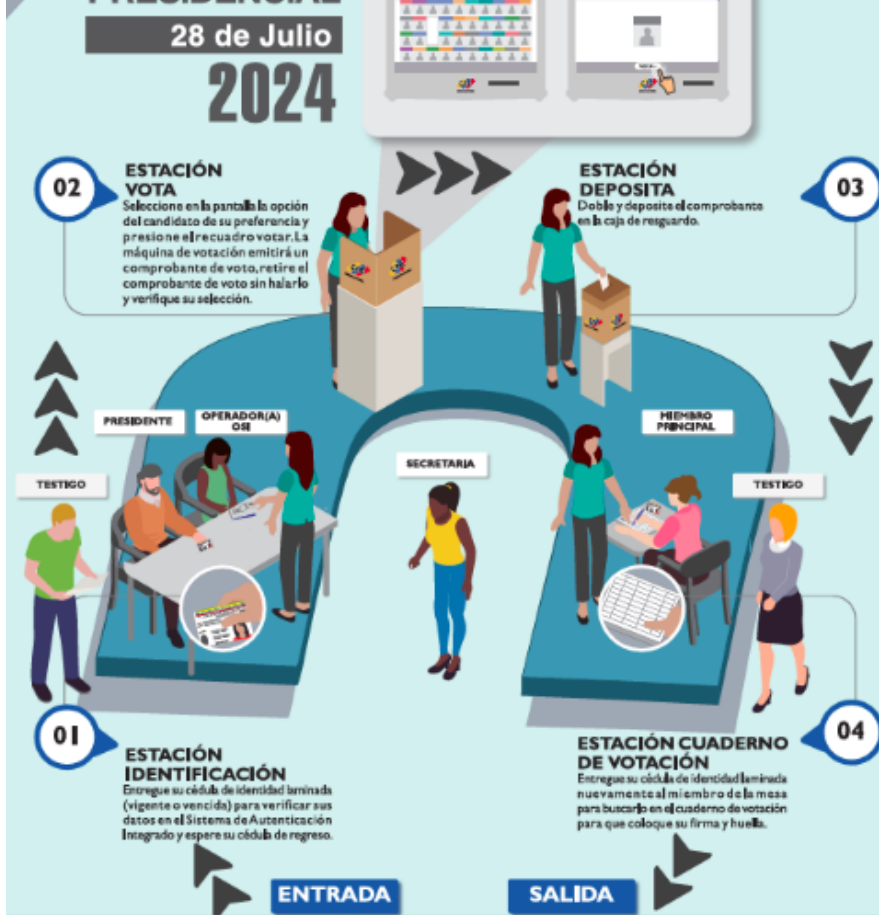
28 de Julio
2024

02
ESTACIÓN VOTA
Seleccione en la pantalla la opción del candidato de su preferencia y presione el recuadro votar. La máquina de votación emitirá un comprobante de voto, retire el comprobante de voto sin halarlo y verifique su selección.

03
ESTACIÓN DEPOSITA
Doble y deposite el comprobante en la caja de resguardo.

PRESIDENTE
OPERADOR(A) OSI
TESTIGO
SECRETARIA
MIEMBRO PRINCIPAL
TESTIGO

01
ESTACIÓN IDENTIFICACIÓN
Entregue su cédula de identidad laminada (vigente o vencida) para verificar sus datos en el Sistema de Autenticación Integrado y espere su cédula de regreso.

04
ESTACIÓN CUADERNO DE VOTACIÓN
Entregue su cédula de identidad laminada nuevamente al miembro de la mesa para buscarlo en el cuaderno de votación para que coloque su firma y huella.

ENTRADA
SALIDA